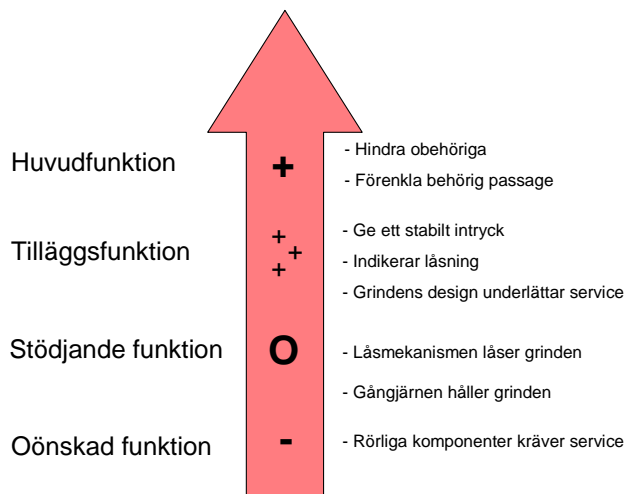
Huvudfunktion
+
- Hindra obehöriga
- Förenkla behörig passage

Tilläggsfunktion
+ + +
- Ge ett stabilt intryck
- Indikerar låsning
- Grindens design underlättar service

Stödjande funktion
O
- Låsmekanismen låser grinden
- Gångjärnen håller grinden

Oönskad funktion
-
- Rörliga komponenter kräver service